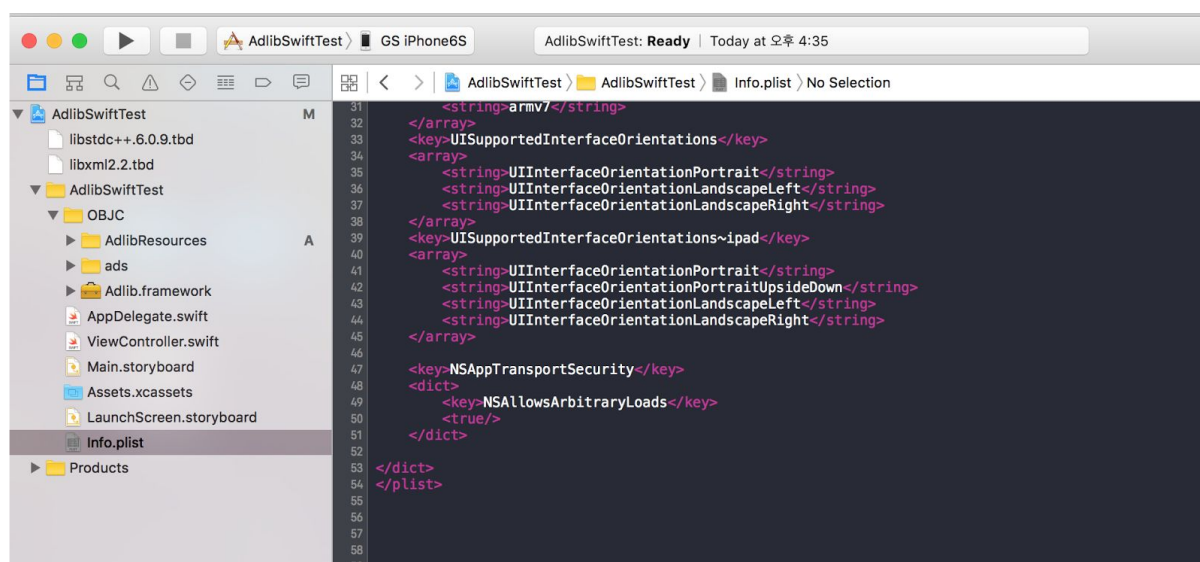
AdlibSwiftTest 〉 GS iPhone6S

AdlibSwiftTest: Ready | Today at 오후 4:35

AdlibSwiftTest 〉 AdlibSwiftTest 〉 Info.plist 〉 No Selection

AdlibSwiftTest M
libstdc++.6.0.9.tbd
libxml2.2.tbd
AdlibSwiftTest
OBJC
AdlibResources A
ads
Adlib.framework
AppDelegate.swift
ViewController.swift
Main.storyboard
Assets.xcassets
LaunchScreen.storyboard
Info.plist
Products

31 <string>armv7</string>
32 </array>
33 <key>UISupportedInterfaceOrientations</key>
34 <array>
35 <string>UIInterfaceOrientationPortrait</string>
36 <string>UIInterfaceOrientationLandscapeLeft</string>
37 <string>UIInterfaceOrientationLandscapeRight</string>
38 </array>
39 <key>UISupportedInterfaceOrientations~ipad</key>
40 <array>
41 <string>UIInterfaceOrientationPortrait</string>
42 <string>UIInterfaceOrientationPortraitUpsideDown</string>
43 <string>UIInterfaceOrientationLandscapeLeft</string>
44 <string>UIInterfaceOrientationLandscapeRight</string>
45 </array>
46
47 <key>NSAppTransportSecurity</key>
48 <dict>
49 <key>NSAllowsArbitraryLoads</key>
50 <true/>
51 </dict>
52
53 </dict>
54 </plist>
55
56
57
58